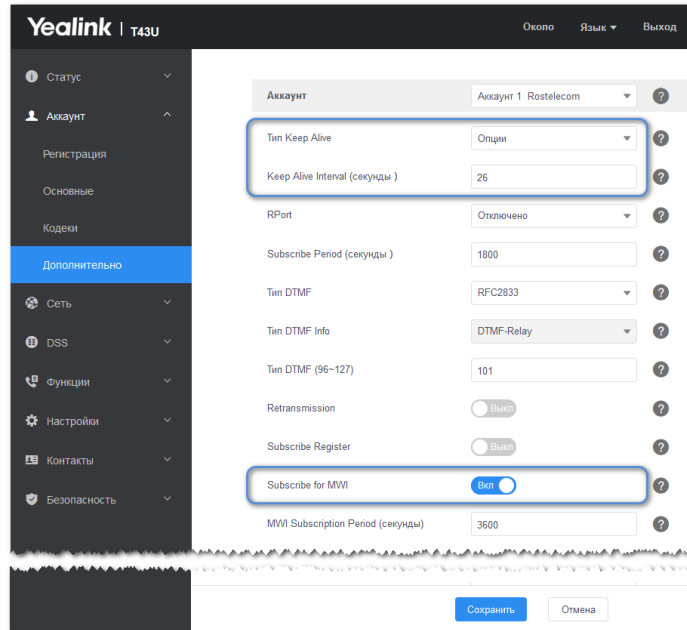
Yealink | T43U

Около Язык ▾ Выход

Статус

Аккаунт

Регистрация

Основные

Кодеки

Дополнительно

Сеть

DSS

Функции

Настройки

Контакты

Безопасность

| | | |
|---|---|---|
| Аккаунт | Аккаунт 1 Rostelecom | ? |
| Тип Keep Alive | Опции | ? |
| Keep Alive Interval (секунды ) | 26 | ? |
| RPort | Отключено | ? |
| Subscribe Period (секунды ) | 1800 | ? |
| Тип DTMF | RFC2833 | ? |
| Тип DTMF Info | DTMF-Relay | ? |
| Тип DTMF (96~127) | 101 | ? |
| Retransmission | Выкл | ? |
| Subscribe Register | Выкл | ? |
| Subscribe for MWI | Вкл | ? |
| MWI Subscription Period (секунды) | 3600 | ? |

Сохранить Отмена